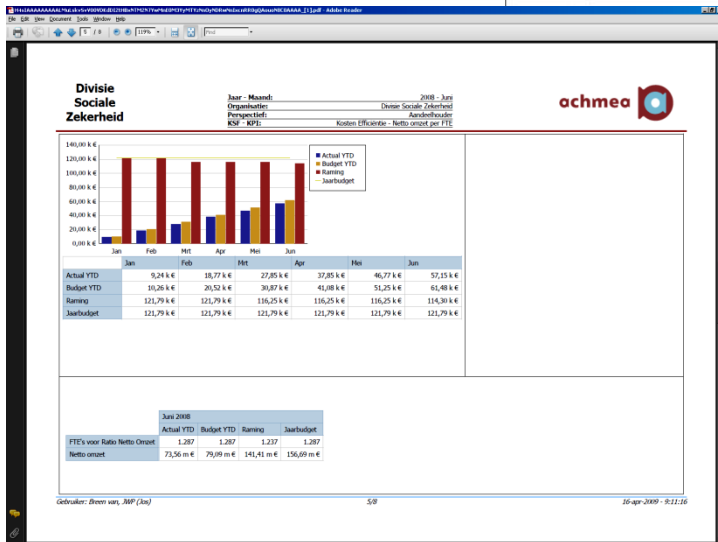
H4sIAAAAAAAAL%c.sk-v5vW0INfdLiB2Z0HBxN7%2N7Yw%dBP0fYyMTYz%sDyND8w%sLsczRR0gQAsuuN8C8AAAA_[1].pdf - Adobe Reader
File Edit View Document Tools Window Help
5 / 8 119% Find

Divisie Sociale Zekerheid

| Jaar - Maand: | 2008 - Juni |
|---|---|
| Organisatie: | Divisie Sociale Zekerheid |
| Perspectief: | Aandeelhouder |
| KSF - KPI: | Kosten Efficiëntie - Netto omzet per FTE |

achmea

140,00 k €
120,00 k €
100,00 k €
80,00 k €
60,00 k €
40,00 k €
20,00 k €
0,00 k €
Jan Feb Mrt Apr Mei Jun

Actual YTD
Budget YTD
Raming
Jaarbudget

| | Jan | Feb | Mrt | Apr | Mei | Jun |
|---|---|---|---|---|---|---|
| Actual YTD | 9,24 k € | 18,77 k € | 27,85 k € | 37,85 k € | 46,77 k € | 57,15 k € |
| Budget YTD | 10,26 k € | 20,52 k € | 30,87 k € | 41,08 k € | 51,25 k € | 61,48 k € |
| Raming | 121,79 k € | 121,79 k € | 116,25 k € | 116,25 k € | 116,25 k € | 114,30 k € |
| Jaarbudget | 121,79 k € | 121,79 k € | 121,79 k € | 121,79 k € | 121,79 k € | 121,79 k € |

| | Juni 2008 | | | |
|---|---|---|---|---|
| | Actual YTD | Budget YTD | Raming | Jaarbudget |
| FTE's voor Ratio Netto Omzet | 1.287 | 1.287 | 1.237 | 1.287 |
| Netto omzet | 73,56 m € | 79,09 m € | 141,41 m € | 156,69 m € |

Gebruiker: Breen van, JWP (Jos) 5/8 16-apr-2009 - 9:11:16